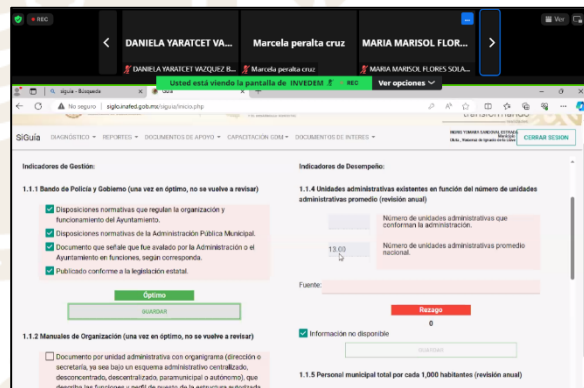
REC

Ver

DANIELA YARATCET VA...

DANIELA YARATCET VAZQUEZ B...

Marcela peralta cruz

Marcela peralta cruz

MARIA MARISOL FLOR...

MARIA MARISOL FLORES SOLA...

Usted está viendo la pantalla de INVEDEM REC Ver opciones

siguia - Búsqueda

SiGuía

No seguro | siguia.inafed.gob.mx/siguia/inicio.php

SiGuía DIAGNÓSTICO REPORTES DOCUMENTOS DE APOYO CAPACITACIÓN COM DOCUMENTOS DE INTERÉS

CERRAR SESION

Indicadores de Gestión:

1.1.1 Bando de Policía y Gobierno (una vez en óptimo, no se vuelve a revisar)

Disposiciones normativas que regulan la organización y funcionamiento del Ayuntamiento.

Disposiciones normativas de la Administración Pública Municipal.

Documento que señale que fue avalado por la Administración o el Ayuntamiento en funciones, según corresponda.

Publicado conforme a la legislación estatal.

Óptimo

GUARDAR

1.1.2 Manuales de Organización (una vez en óptimo, no se vuelve a revisar)

Documento por unidad administrativa con organigrama (dirección o secretaría, ya sea bajo un esquema administrativo centralizado, desconcentrado, descentralizado, paramunicipal o autónomo), que describa las funciones y perfil de puesto de la estructura autorizada

Indicadores de Desempeño:

1.1.4 Unidades administrativas existentes en función del número de unidades administrativas promedio (revisión anual)

Número de unidades administrativas que conforman la administración.

13.00

Número de unidades administrativas promedio nacional.

Fuente:

Rezago

0

Información no disponible

GUARDAR

1.1.5 Personal municipal total por cada 1,000 habitantes (revisión anual)